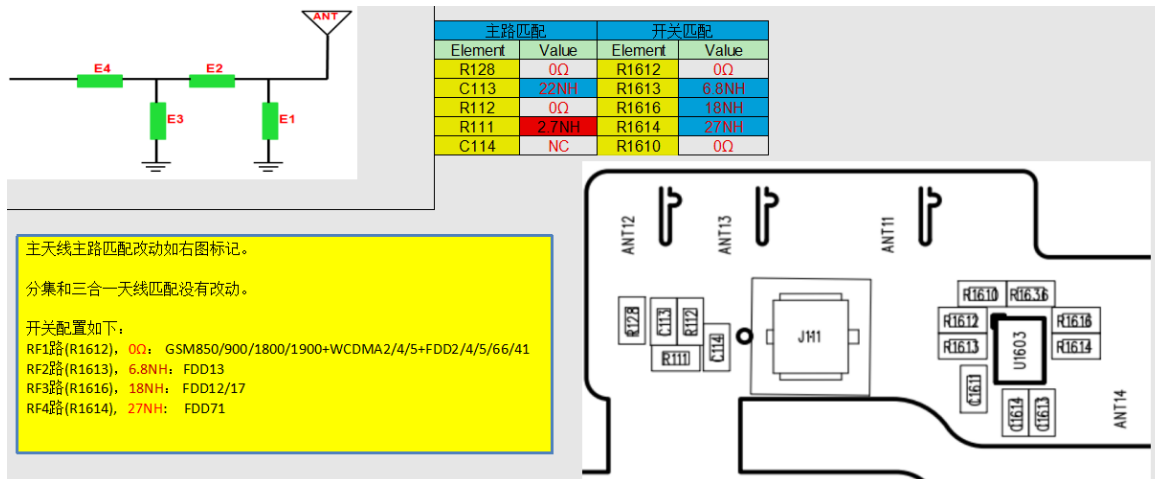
ANT

E4

E2

E3

E1

| 主路匹配 | | 开关匹配 | |
|---|---|---|---|
| Element | Value | Element | Value |
| R128 | 0Ω | R1612 | 0Ω |
| C113 | 22NH | R1613 | 6.8NH |
| R112 | 0Ω | R1616 | 18NH |
| R111 | 2.7NH | R1614 | 27NH |
| C114 | NC | R1610 | 0Ω |

主天线主路匹配改动如右图标记。

分集和三合一天线匹配没有改动。

开关配置如下：
RF1路(R1612)，0Ω：GSM850/900/1800/1900+WCDMA2/4/5+FDD2/4/5/66/41
RF2路(R1613)，6.8NH：FDD13
RF3路(R1616)，18NH：FDD12/17
RF4路(R1614)，27NH：FDD71

ANT12

ANT13

ANT11

R1610

R1636

R128

C113

R112

R1612

R1616

J1H1

R1613

U1603

R1614

R111

C114

C1611

C1614

C1613

ANT14